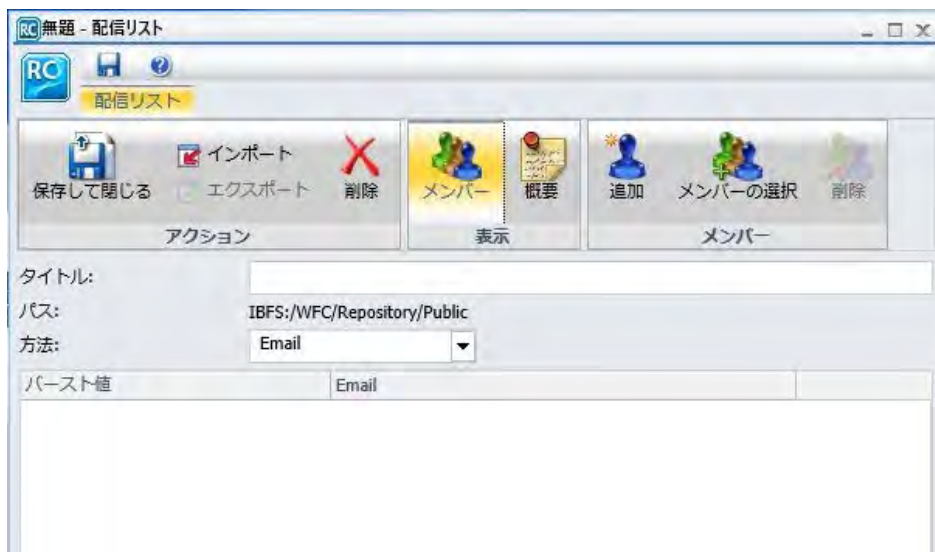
RC 無題 - 配信リスト

RC

配信リスト

保存して閉じる

インポート

エクスポート

削除

アクション

メンバー

概要

表示

追加

メンバーの選択

削除

メンバー

タイトル:

パス: IBFS:/WFC/Repository/Public

方法: Email

| バースト値 | Email | |
|---|---|---|